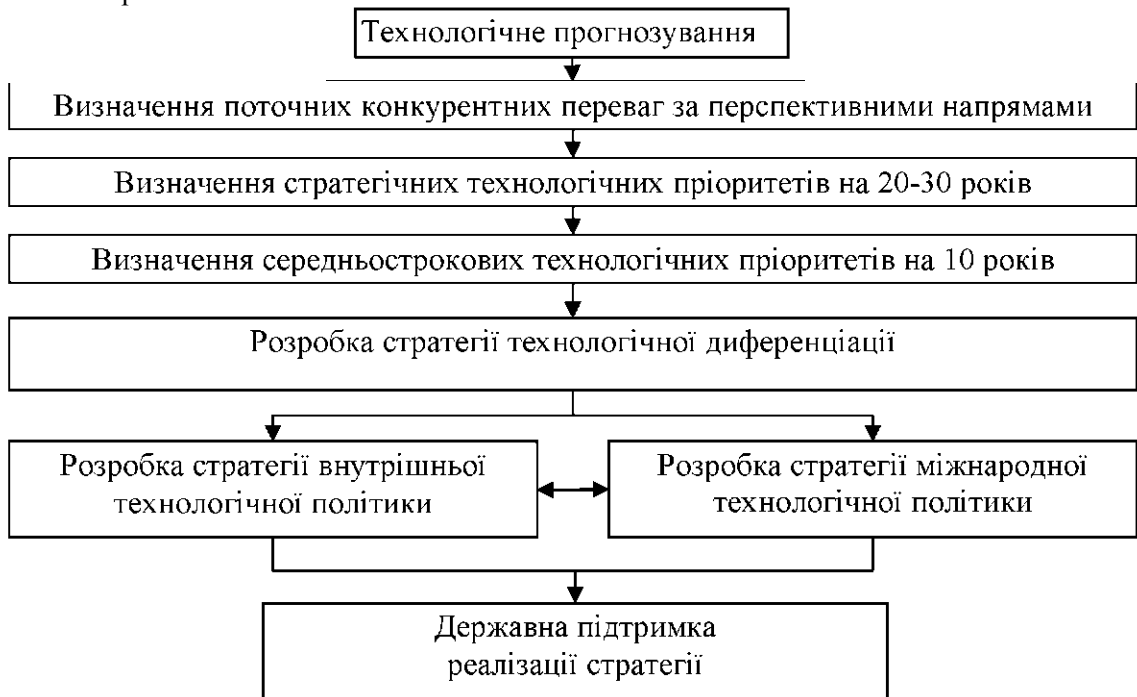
Технологічне прогнозування

Визначення поточних конкурентних переваг за перспективними напрямами

Визначення стратегічних технологічних пріоритетів на 20-30 років

Визначення середньострокових технологічних пріоритетів на 10 років

Розробка стратегії технологічної диференціації

Розробка стратегії внутрішньої технологічної політики

Розробка стратегії міжнародної технологічної політики

Державна підтримка реалізації стратегії